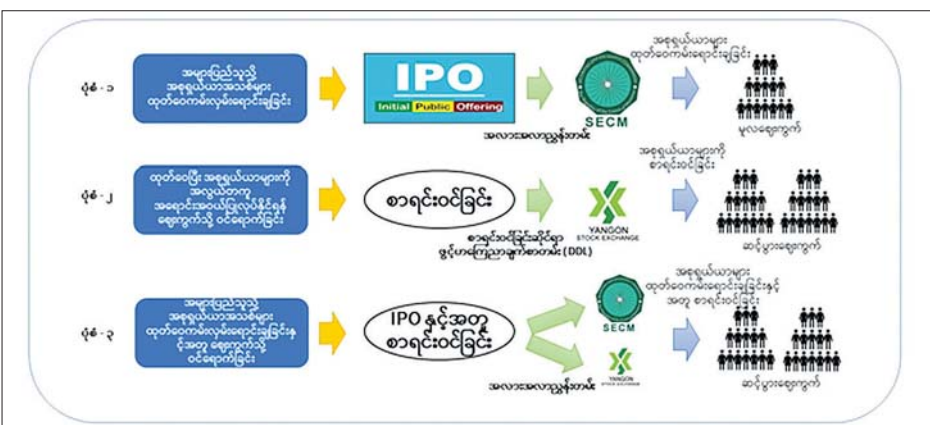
ပုံစံ - ၁

အများပြည်သူသို့ အစုရှယ်ယာအသစ်များ ထုတ်ဝေကမ်းလှမ်းရောင်းချခြင်း

IPO

Initial Public Offering

SECM

အလားအလာသုံးသပ်အတည်ပြုချက်

အစုရှယ်ယာများ ထုတ်ဝေကမ်းလှမ်းရောင်းချခြင်း

မူလဈေးကွက်

ပုံစံ - ၂

ထုတ်ဝေပြီး အစုရှယ်ယာများကို အလွယ်တကူ အရောင်းအဝယ်ပြုလုပ်နိုင်ရန် ဈေးကွက်သို့ ဝင်ရောက်ခြင်း

စာရင်းဝင်ခြင်း

YANGON STOCK EXCHANGE

စာရင်းဝင်ခြင်းဆိုင်ရာ ဖွင့်ဟကြေညာချက်စာတမ်း (DDL)

အစုရှယ်ယာများကို စာရင်းဝင်ခြင်း

ဆင့်ပွားဈေးကွက်

ပုံစံ - ၃

အများပြည်သူသို့ အစုရှယ်ယာအသစ်များ ထုတ်ဝေကမ်းလှမ်းရောင်းချခြင်းနှင့်အတူ ဈေးကွက်သို့ ဝင်ရောက်ခြင်း

IPO နှင့်အတူ စာရင်းဝင်ခြင်း

SECM

YANGON STOCK EXCHANGE

အလားအလာသုံးသပ်အတည်ပြုချက်

အစုရှယ်ယာများ ထုတ်ဝေကမ်းလှမ်းရောင်းချခြင်းနှင့်အတူ စာရင်းဝင်ခြင်း

ဆင့်ပွားဈေးကွက်